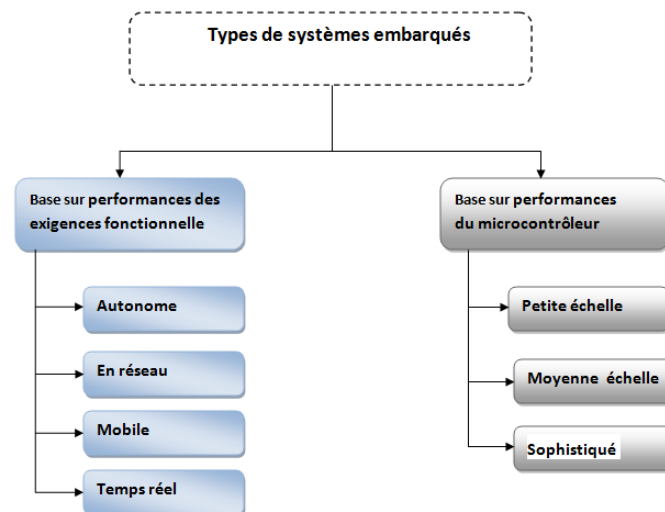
Types de systèmes embarqués

Base sur performances des exigences fonctionnelle

Autonome

En réseau

Mobile

Temps réel

Base sur performances du microcontrôleur

Petite échelle

Moyenne échelle

Sophistiqué